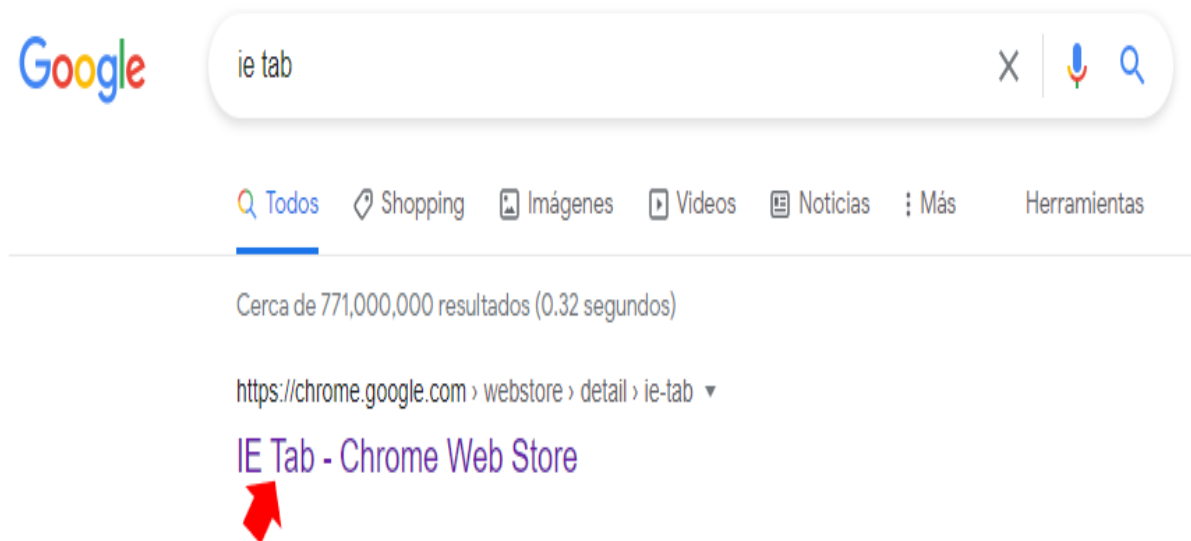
Google

ie tab

Todos Shopping Imágenes Videos Noticias Más Herramientas

Cerca de 771,000,000 resultados (0.32 segundos)

https://chrome.google.com › webstore › detail › ie-tab

IE Tab - Chrome Web Store